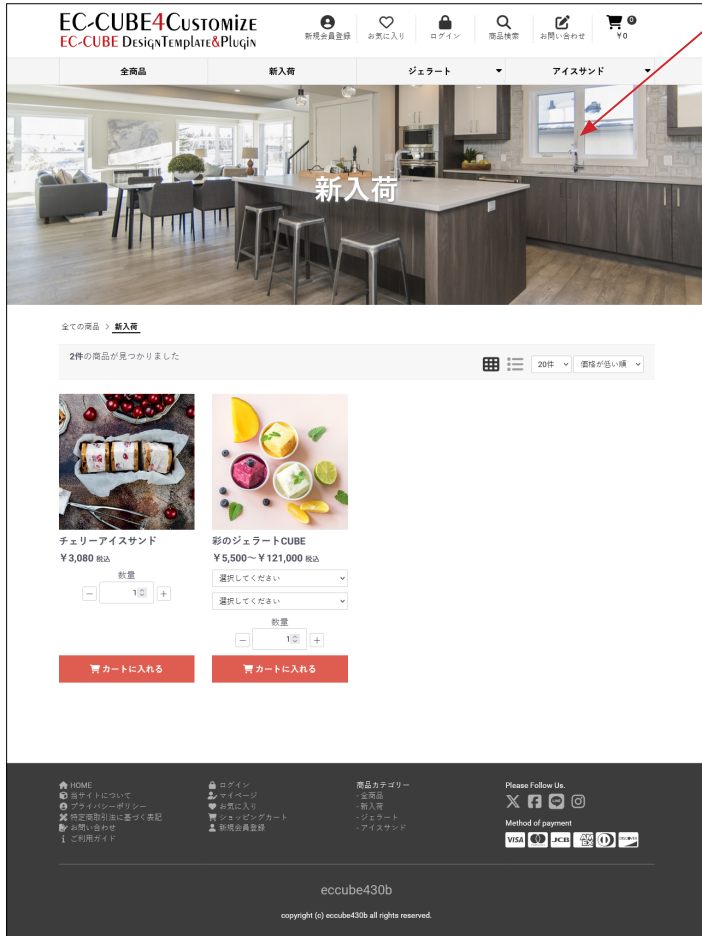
EC-CUBE4Customize
EC-CUBE DesignTemplate&Plugin

新規会員登録 お気に入り ログイン 商品検索 お問い合わせ 0 ￥0

全商品 新入荷 ジェラート アイスサンド

新入荷

全ての商品 > 新入荷

2件の商品が見つかりました

20件 価格が低い順

チェリーアイスサンド
￥3,080 税込
数量
1
カートに入れる

彩のジェラートCUBE
￥5,500～￥121,000 税込
選択してください
選択してください
数量
1
カートに入れる

HOME
当サイトについて
プライバシーポリシー
特定商取引法に基づく表記
お問い合わせ
ご利用ガイド

ログイン
マイページ
お気に入り
ショッピングカート
新規会員登録

商品カテゴリー
- 全商品
- 新入荷
- ジェラート
- アイスサンド

Please Follow Us.

Method of payment
VISA JCB DISCOVER

eccube430b

copyright (c) eccube430b all rights reserved.